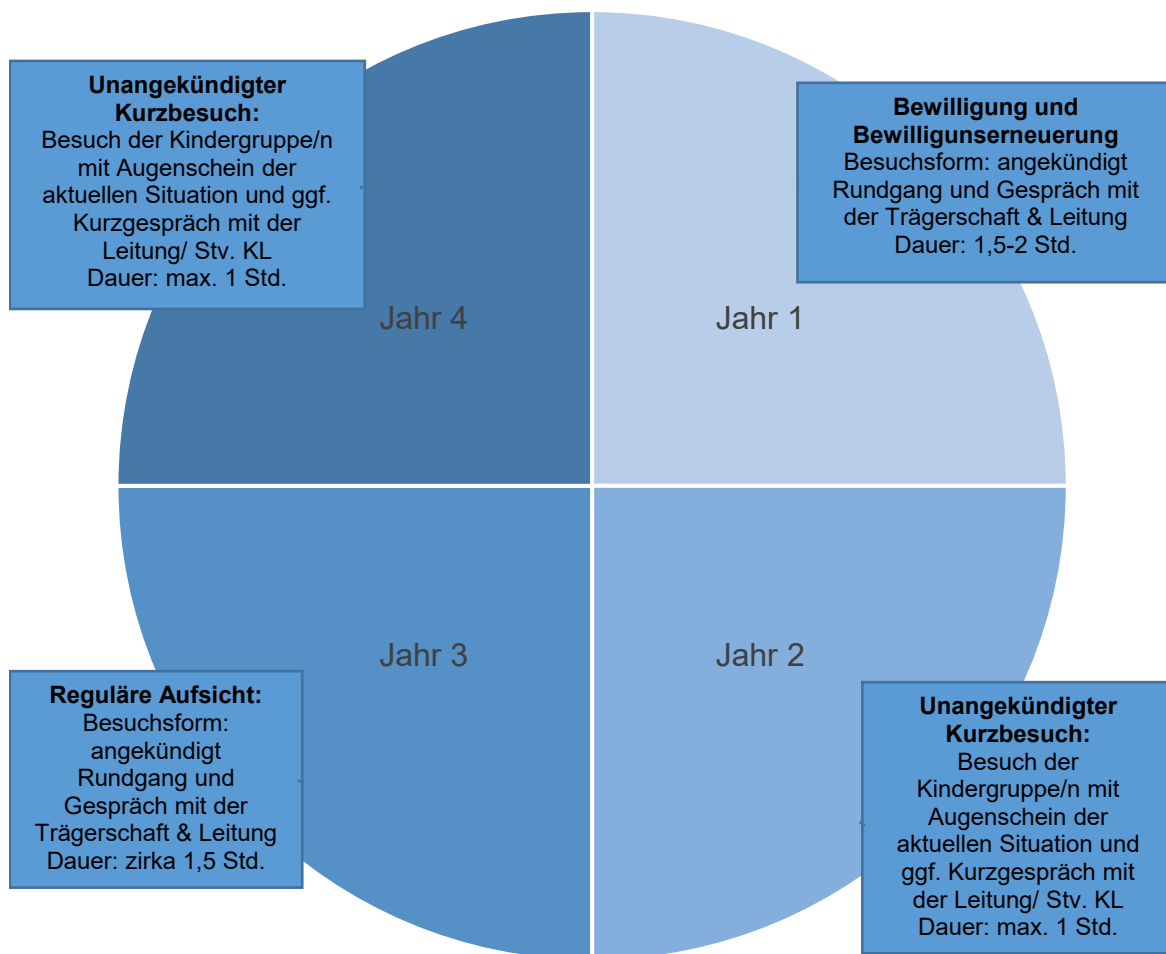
**Unangekündigter Kurzbesuch:**
Besuch der Kindergruppe/n mit Augenschein der aktuellen Situation und ggf. Kurzgespräch mit der Leitung/ Stv. KL
Dauer: max. 1 Std.

**Bewilligung und Bewilligunserneuerung**
Besuchsform: angekündigt
Rundgang und Gespräch mit der Trägerschaft & Leitung
Dauer: 1,5-2 Std.

Jahr 4

Jahr 1

Jahr 3

Jahr 2

**Reguläre Aufsicht:**
Besuchsform: angekündigt
Rundgang und Gespräch mit der Trägerschaft & Leitung
Dauer: zirka 1,5 Std.

**Unangekündigter Kurzbesuch:**
Besuch der Kindergruppe/n mit Augenschein der aktuellen Situation und ggf. Kurzgespräch mit der Leitung/ Stv. KL
Dauer: max. 1 Std.